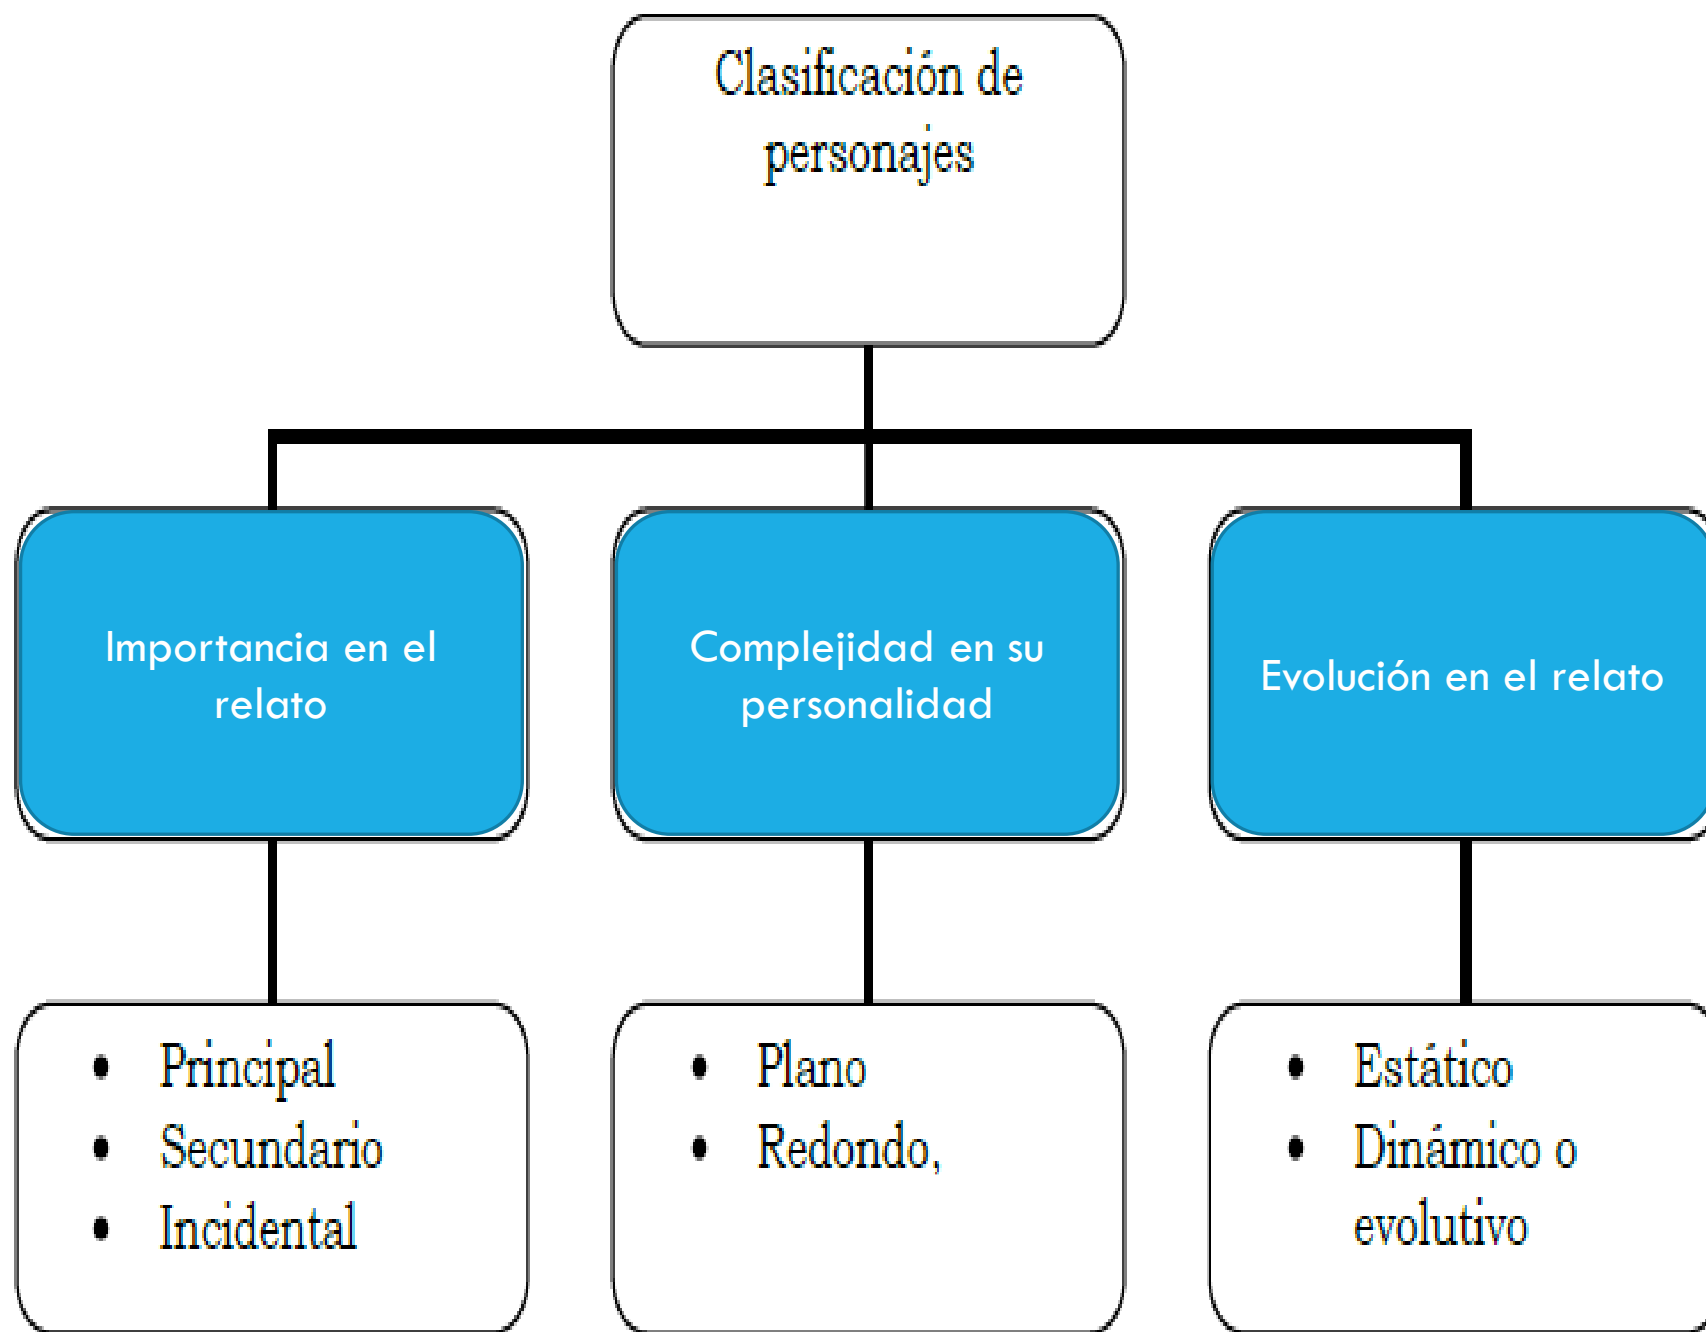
Clasificación de personajes

Importancia en el relato

Complejidad en su personalidad

Evolución en el relato

- Principal
- Secundario
- Incidental

- Plano
- Redondo,

- Estático
- Dinámico o evolutivo